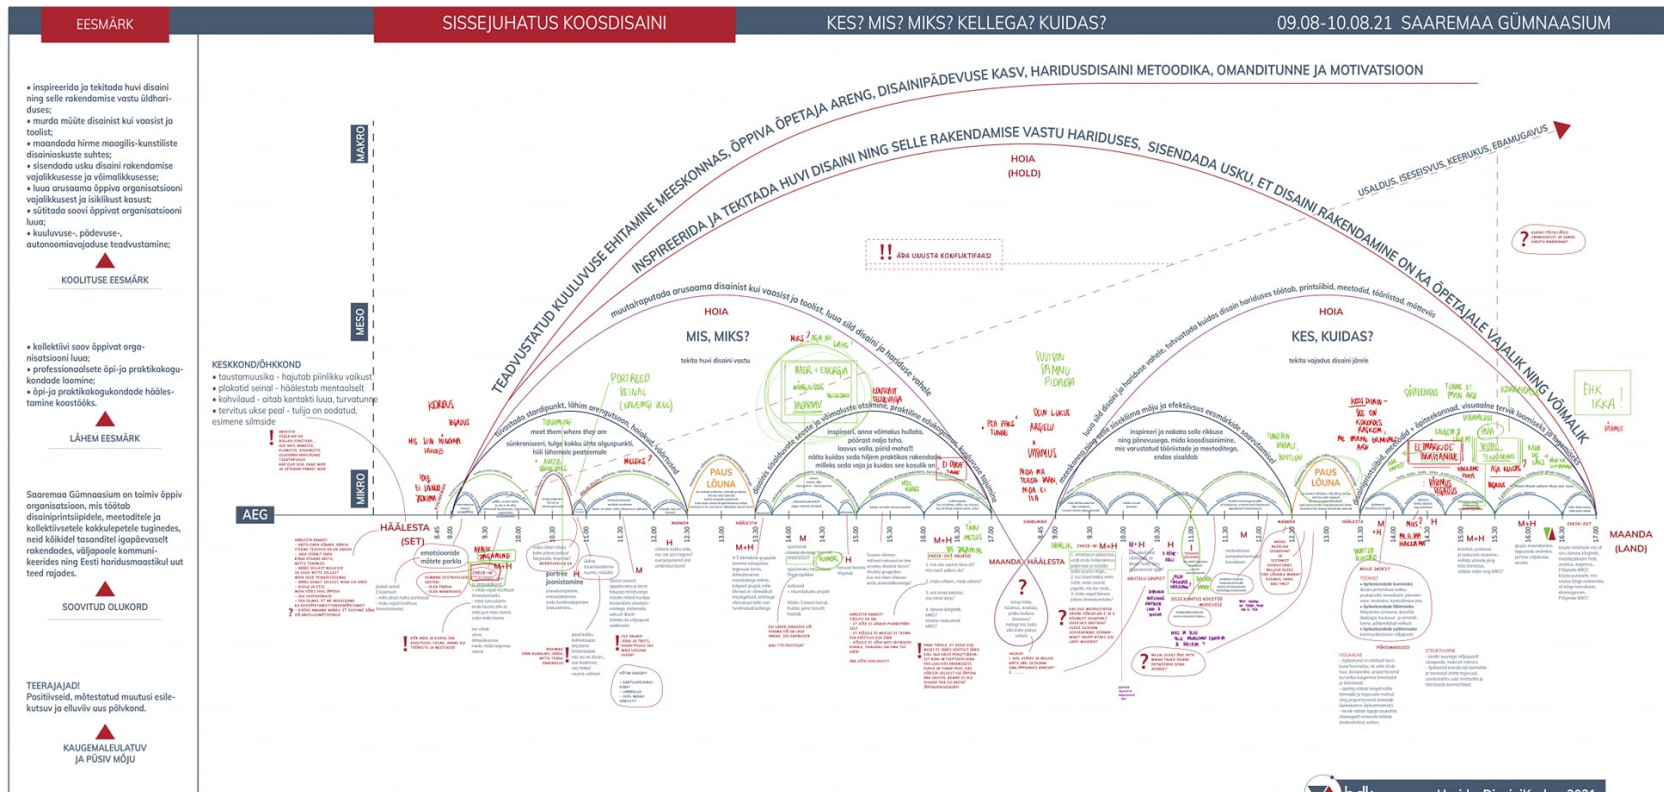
EESMÄRK

SISSEJUHATUS KOOSDISAINI

KES? MIS? MIKS? KELLEGA? KUIDAS?

09.08-10.08.21 SAAREMAA GÜMNAASIUM

• inspireerida ja tekitada huvi disaini ning selle rakendamise vastu üldhariduses;
• murda müüte disainist kui vaasist ja toolist;
• maandada hirme maagilis-kunstiliste disainioskuste suhtes;
• sisendada usku disaini rakendamise vajalikkusesse ja võimalikkusesse;
• luua arusaama õppiva organisatsiooni vajalikkusest ja isiklikust kasust;
• sütitada soovi õppivat organisatsiooni luua;
• kuuluvuse-, pädevuse-, autonoomiavajaduse teadvustamine;

KOOLITUSE EESMÄRK

• kollektiivi soov õppivat organisatsiooni luua;
• professionaalsete õpi-ja praktikakogukondade loomine;
• õpi-ja praktikakogukondade hääletamine koostöös.

LÄHEM EESMÄRK

Saaremaa Gümnaasium on toimiv õppiv organisatsioon, mis töötab disainiprintsiipidele, meetoditele ja kollektiivsetele kokkulepetele tuginedes, neid kõikidel tasanditel igapäevaselt rakendades, väljapoole kommunikeerides ning Eesti haridusmaastikul uut teed rajades.

SOOVITUD OLUKORD

TEERAJAJAD!
Positiivseid, mõtestatud muutusi esilekutsuv ja elluviiv uus põlvkond.

KAUGEMALEULATUV JA PÜSIV MÕJU

USALDUS, ISESEISVUS, KEERUKUS, EBAMUGAVUS

TEADVUSTATUD KUULUVUSE EHITAMINE MEESKONNAS, ÕPPIVA ÕPETAJA ARENG, DISAINIPÄDEVUSE KASV, HARIDUSDISAINI METOODIKA, OMANDITUNNE JA MOTIVATSIOON

INSPIREERIDA JA TEKITADA HUVI DISAINI NING SELLE RAKENDAMISE VASTU HARIDUSES, SISENDADA USKU, ET DISAINI RAKENDAMINE ON KA ÕPETAJALE VAJALIK NING VÕIMALIK

HOIA (HOLD)

MAKRO

MESO

MIKRO

AEG

!! ÄRA UUSTA KONFLIKTIFAASI

muuta/raputada arusaama disainist kui vaasist ja toolist, luua sild disaini ja hariduse vahel

HOIA

MIS, MIKS?

tekita huvi disaini vastu

HOIA

KES, KUIDAS?

tekita vajadus disaini järele

KESKKOND/ÕHKKOND
• taustamuusika - hajutab piinlikku vaikust
• plakatid seinal - häälestab mentaalselt
• kohvilaud - aitab kontakti luua, turvatunne
• tervitus ukse peal - tulija on oodatud, esimene silmside

HÄÄLESTA (SET)

MAANDA (LAND)

PAUS LÕUNA

PAUS LÕUNA

8.45 9.00 9.30 10.00 10.30 11.00 11.30 12.00 12.30 13.00 13.30 14.00 14.30 15.00 15.30 16.00 16.30 17.00

9.00 9.30 10.00 10.30 11.00 11.30 12.00 12.30 13.00 13.30 14.00 14.30 15.00 15.30 16.00 16.30 17.00

MAANDA HÄÄLESTA

M+H

M+H

M+H

M+H

meet them where they are

PORTREE SEINAL

KOKKUS

EHK IKKA

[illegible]